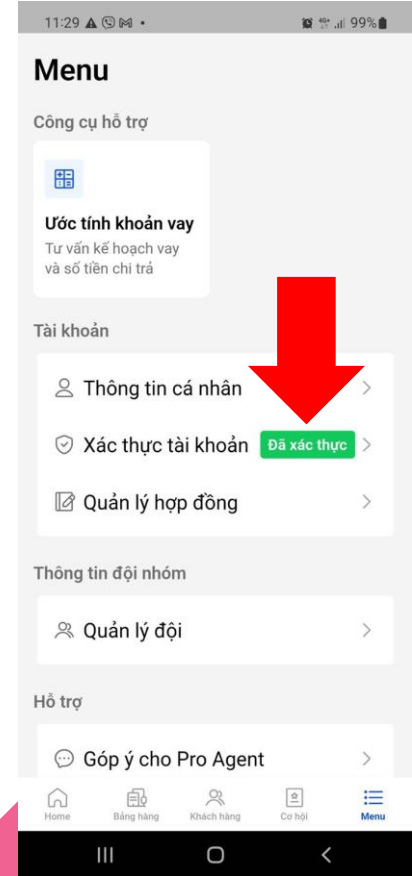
11:29 99%

Menu

Công cụ hỗ trợ

Ước tính khoản vay

Tư vấn kế hoạch vay và số tiền chi trả

Tài khoản

Thông tin cá nhân

Xác thực tài khoản Đã xác thực

Quản lý hợp đồng

Thông tin đội nhóm

Quản lý đội

Hỗ trợ

Góp ý cho Pro Agent

Home Bảng hàng Khách hàng Cơ hội Menu